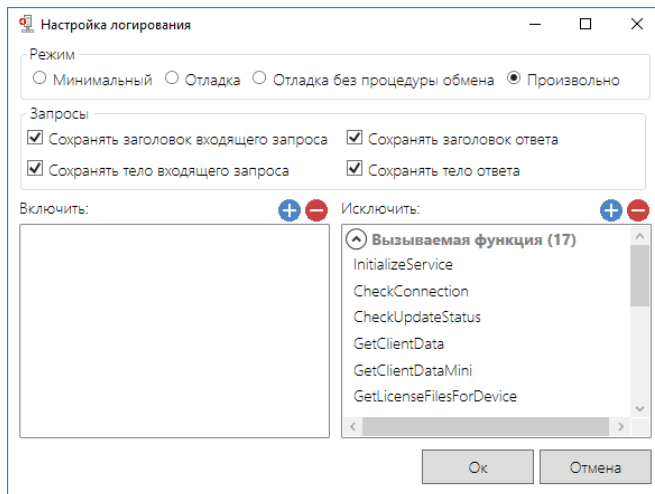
Настройка логирования

Режим
○ Минимальный ○ Отладка ○ Отладка без процедуры обмена ◉ Произвольно

Запросы
☑ Сохранять заголовок входящего запроса ☑ Сохранять заголовок ответа
☑ Сохранять тело входящего запроса ☑ Сохранять тело ответа

Включить:

Исключить:
Вызываемая функция (17)
InitializeService
CheckConnection
CheckUpdateStatus
GetClientData
GetClientDataMini
GetLicenseFilesForDevice

Ок
Отмена